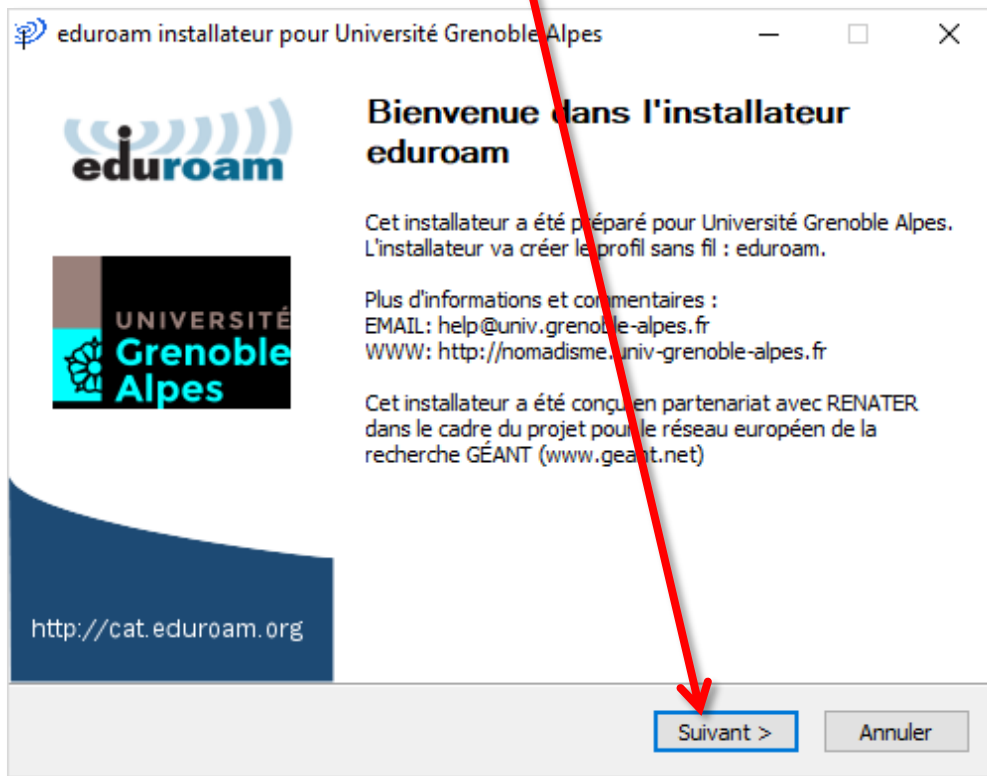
eduroam installateur pour Université Grenoble Alpes

eduroam

UNIVERSITÉ Grenoble Alpes

http://cat.eduroam.org

Bienvenue dans l'installateur eduroam

Cet installateur a été préparé pour Université Grenoble Alpes. L'installateur va créer le profil sans fil : eduroam.

Plus d'informations et commentaires :
EMAIL: help@univ.grenoble-alpes.fr
WWW: http://nomadisme.univ-grenoble-alpes.fr

Cet installateur a été conçu en partenariat avec RENATER dans le cadre du projet pour le réseau européen de la recherche GÉANT (www.geant.net)

Suivant >

Annuler